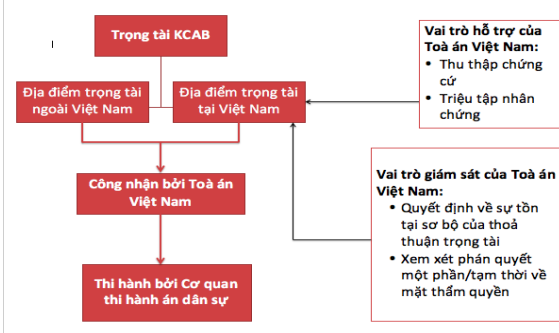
Trọng tài KCAB

Địa điểm trọng tài ngoài Việt Nam

Địa điểm trọng tài tại Việt Nam

Công nhận bởi Toà án Việt Nam

Thi hành bởi Cơ quan thi hành án dân sự

Vai trò hỗ trợ của Toà án Việt Nam:
- Thu thập chứng cứ
- Triệu tập nhân chứng

Vai trò giám sát của Toà án Việt Nam:
- Quyết định về sự tồn tại sơ bộ của thoả thuận trọng tài
- Xem xét phán quyết một phần/tạm thời về mặt thẩm quyền